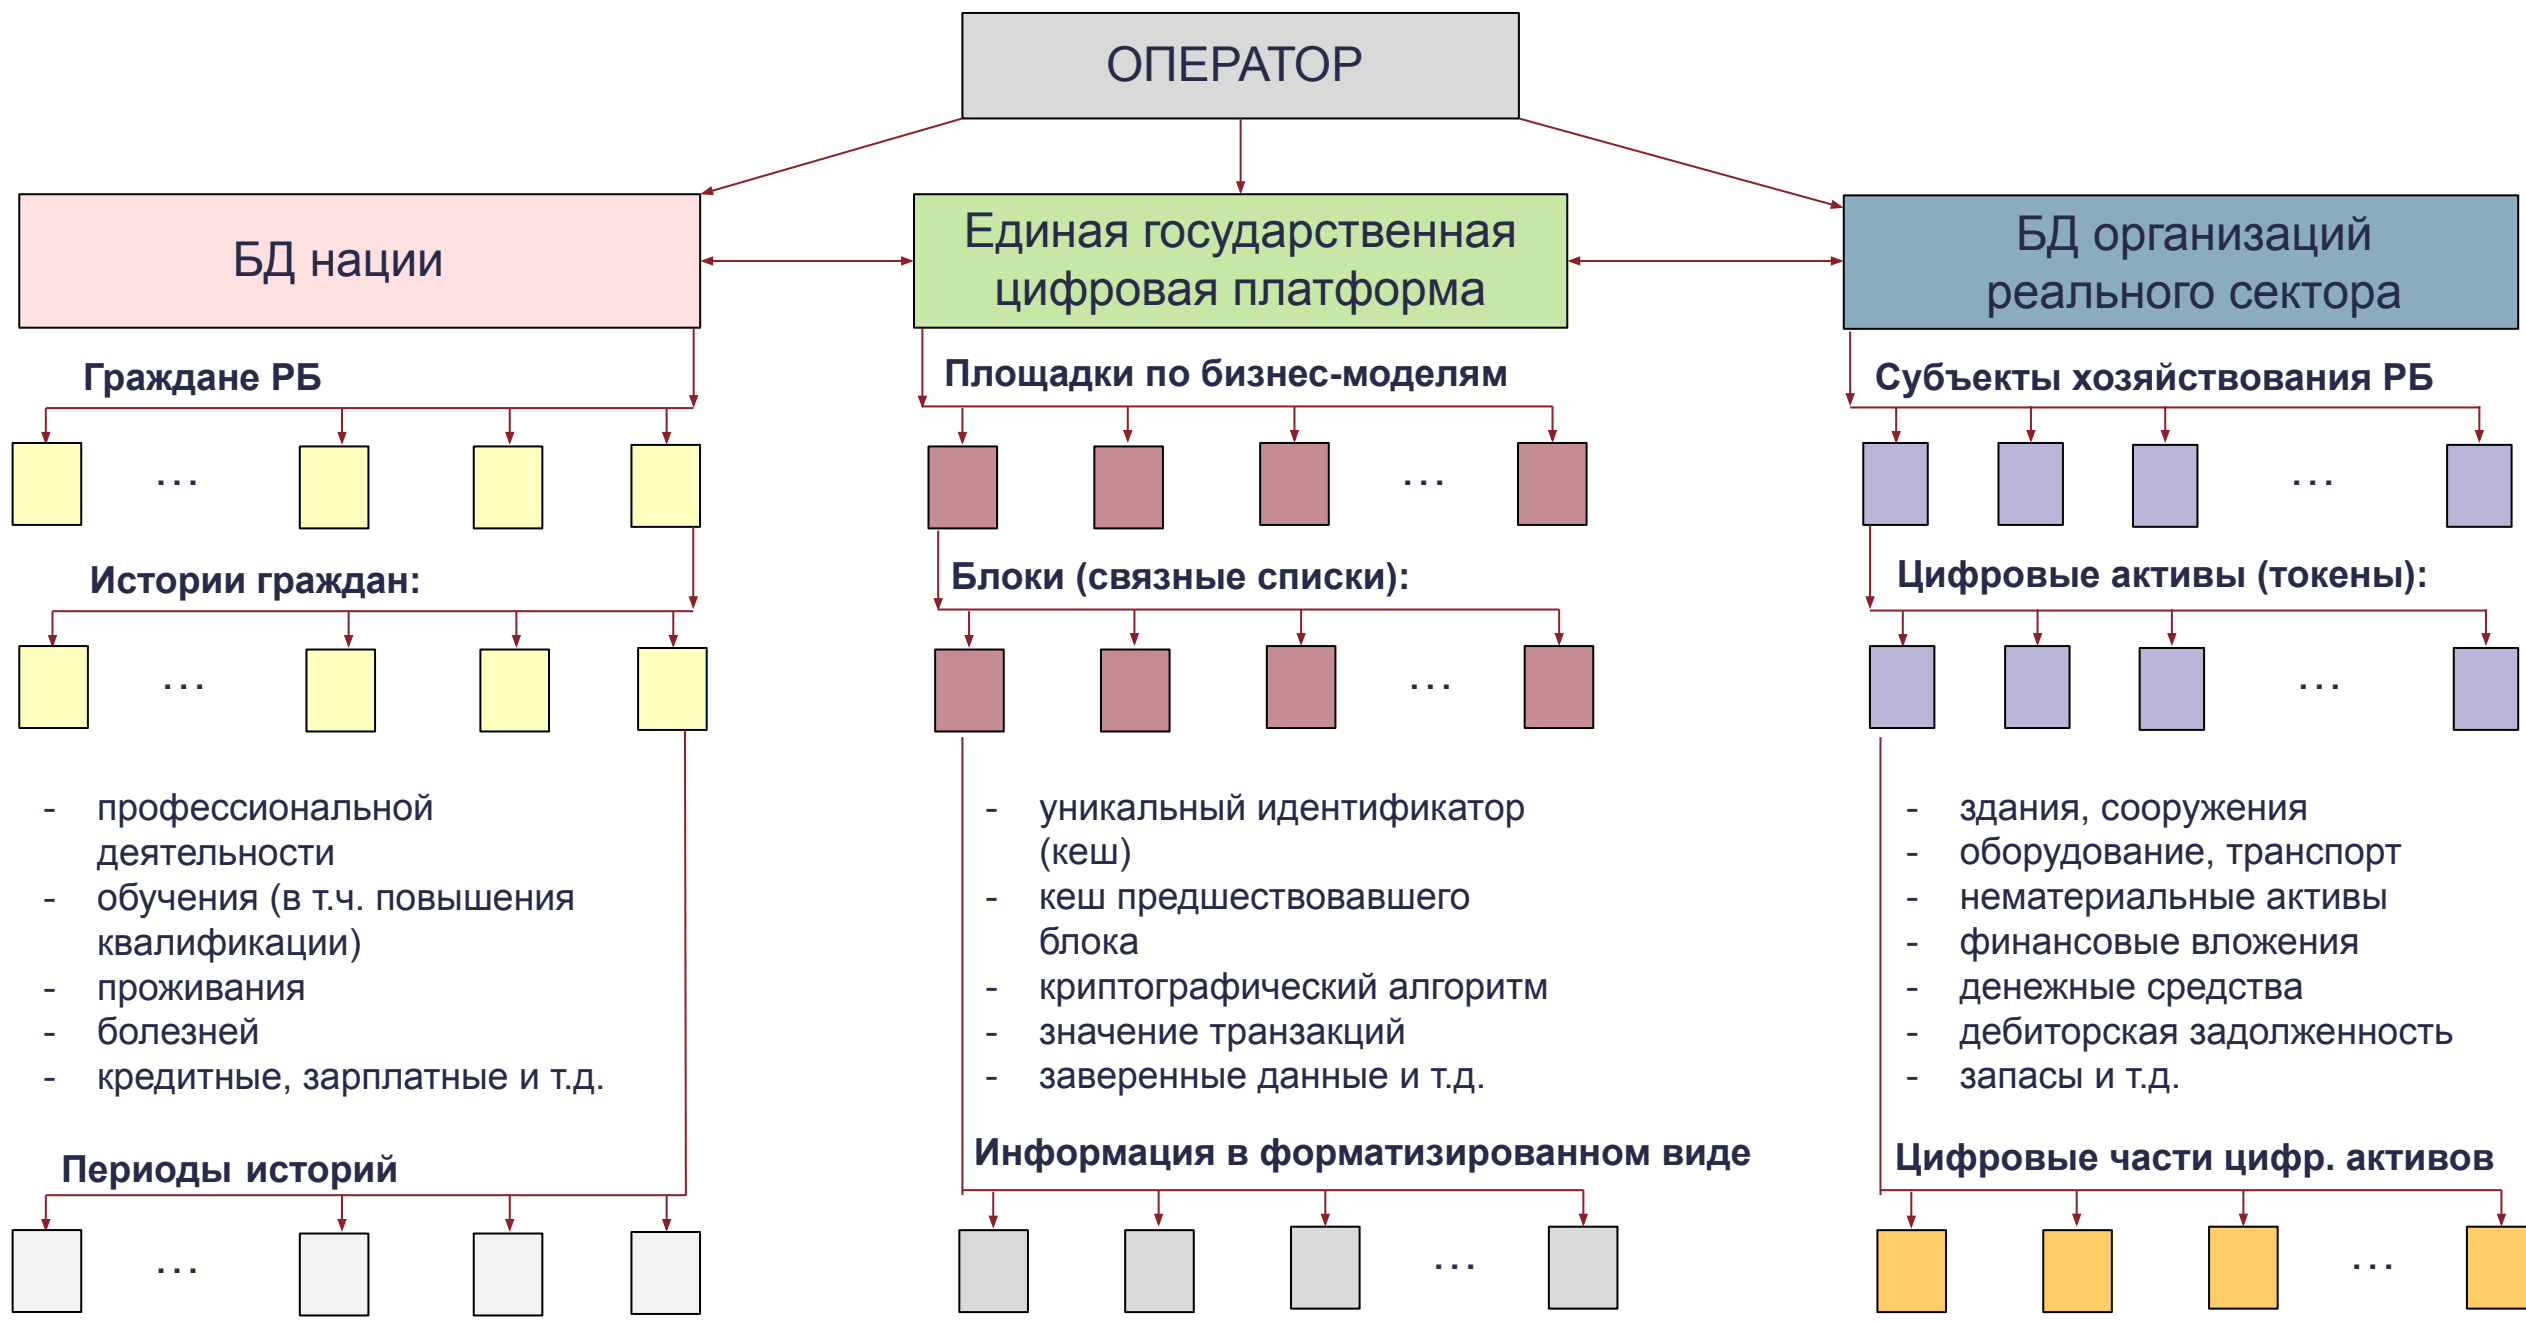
ОПЕРАТОР

БД нации

Единая государственная цифровая платформа

БД организаций реального сектора

Граждане РБ

...

Истории граждан:

...

- профессиональной деятельности
- обучения (в т.ч. повышения квалификации)
- проживания
- болезней
- кредитные, зарплатные и т.д.

Периоды историй

...

Площадки по бизнес-моделям

...

Блоки (связные списки):

...

- уникальный идентификатор (кеш)
- кеш предшествовавшего блока
- криптографический алгоритм
- значение транзакций
- заверенные данные и т.д.

Информация в форматизированном виде

...

Субъекты хозяйствования РБ

...

Цифровые активы (токены):

...

- здания, сооружения
- оборудование, транспорт
- нематериальные активы
- финансовые вложения
- денежные средства
- дебиторская задолженность
- запасы и т.д.

Цифровые части цифр. активов

...